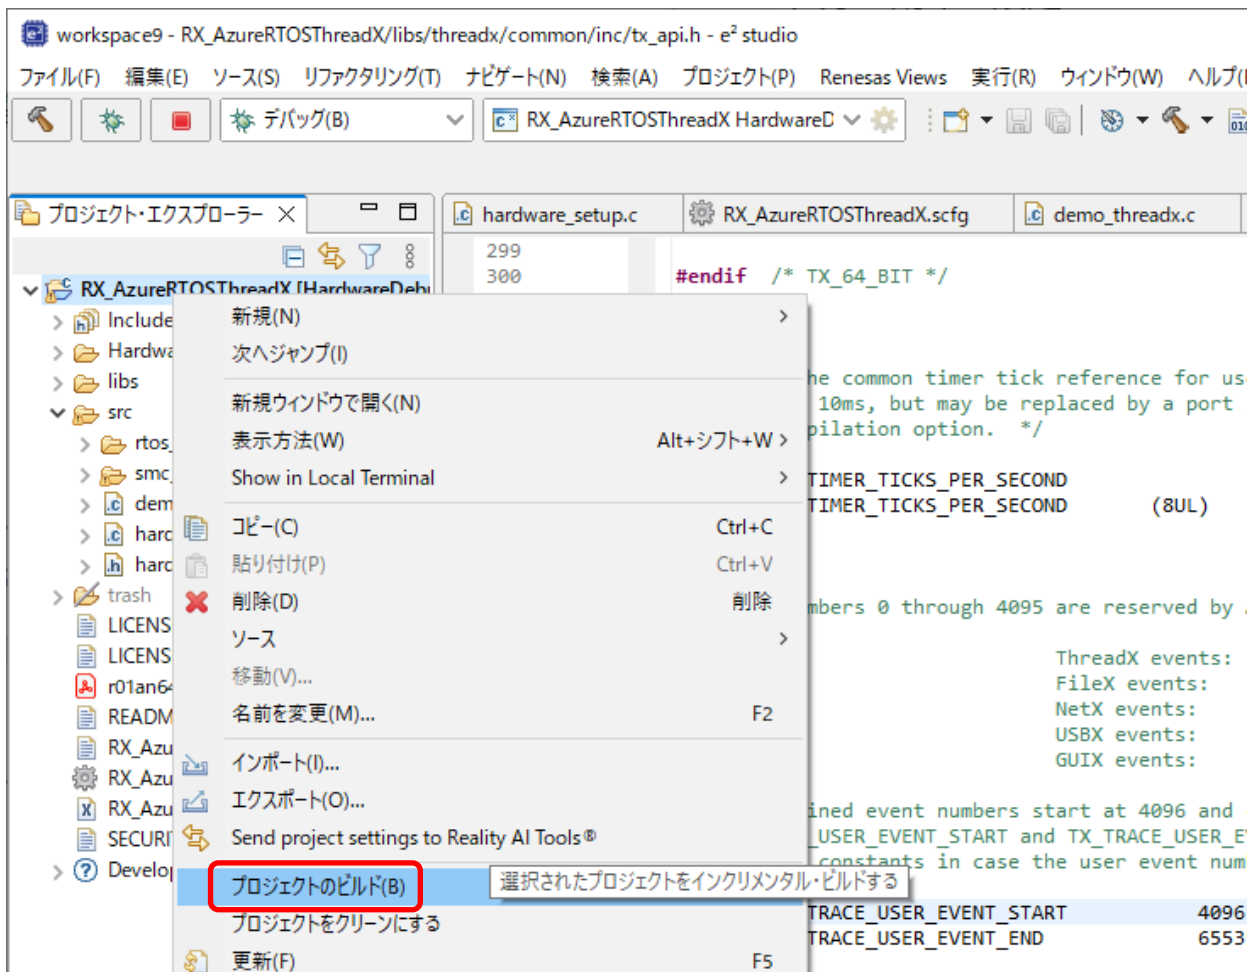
workspace9 - RX_AzureRTOSThreadX/libs/threadx/common/inc/tx_api.h - e² studio

ファイル(F) 編集(E) ソース(S) リファクタリング(T) ナビゲート(N) 検索(A) プロジェクト(P) Renesas Views 実行(R) ウィンドウ(W) ヘルプ(

デバッグ(B)

RX_AzureRTOSThreadX HardwareD

プロジェクト・エクスプローラー

hardware_setup.c

RX_AzureRTOSThreadX.scfg

demo_threadx.c

RX_AzureRTOSThreadX [HardwareDebu

Include

Hardwa

libs

src

rtos

smc

dem

harc

harc

trash

LICENS

LICENS

r01an64

READM

RX_Azu

RX_Azu

RX_Azu

SECURI

Develo

299
300

#endif /* TX_64_BIT */

he common timer tick reference for us
10ms, but may be replaced by a port
pilation option. */

TIMER_TICKS_PER_SECOND
TIMER_TICKS_PER_SECOND (8UL)

mbers 0 through 4095 are reserved by

ThreadX events:
FileX events:
NetX events:
USBX events:
GUIX events:

ined event numbers start at 4096 and
USER_EVENT_START and TX_TRACE_USER_E
constants in case the user event num

TRACE_USER_EVENT_START 4096
TRACE_USER_EVENT_END 6553

新規(N)
次へジャンプ(I)
新規ウィンドウで開く(N)
表示方法(W) Alt+シフト+W
Show in Local Terminal
コピー(C) Ctrl+C
貼り付け(P) Ctrl+V
削除(D) 削除
ソース
移動(V)...
名前を変更(M)... F2
インポート(I)...
エクスポート(O)...
Send project settings to Reality AI Tools®
プロジェクトのビルド(B)
選択されたプロジェクトをインクリメンタル・ビルドする
プロジェクトをクリーンにする
更新(F) F5